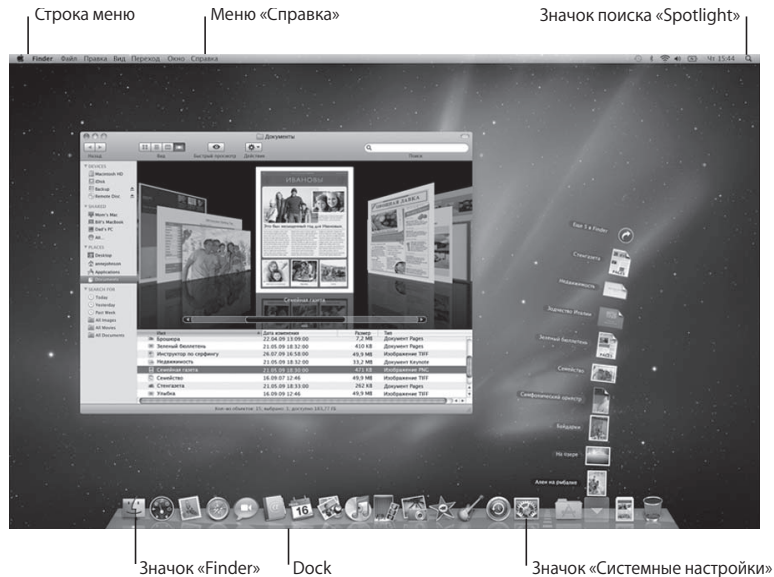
Строка меню
Меню «Справка»
Значок поиска «Spotlight»

Finder Файл Правка Вид Переход Окно Справка

Чт 15:44

Документы

Вид
Быстрый просмотр
Действие
Поиск

DEVICES
Macintosh HD
iDisk
Backup
Remote Disc
SHARED
Mom's Mac
Bill's Macbook
Dad's PC
All...
PLACES
Desktop
anneJohnson
Applications
Documents
SEARCH FOR
Today
Yesterday
Past Week
All Images
All Movies
All Documents

Семейная газета

| Имя | Дата изменения | Размер | Тип |
|---|---|---|---|
| Брошюра | 22.04.09 13:09:00 | 7,2 МБ | Документ Pages |
| Зеленый бюллетень | 21.05.09 18:32:00 | 410 КБ | Документ Pages |
| Инструктор по серфингу | 26.07.09 16:58:00 | 49,9 МБ | Изображение TIFF |
| Недвижимость | 21.05.09 18:32:00 | 33,2 МБ | Документ Keynote |
| Семейная газета | 21.05.09 18:30:00 | 471 КБ | Изображение PNG |
| Семейство | 16.09.07 12:46 | 49,9 МБ | Изображение TIFF |
| Стенгазета | 21.05.09 18:32:00 | 262 КБ | Документ Pages |
| Улыбка | 16.09.07 12:46 | 49,9 МБ | Изображение TIFF |

Всех объектов: 10, выбран: 1, доступно 183,77 ГБ

Еще 1 в Finder
Стенгазета
Недвижимость
Зодчество Италии
Зеленый бюллетень
Семейство
Симфонический оркестр
Байдарки
На озере
Алан на рыбалке

16

Значок «Finder»
Dock
Значок «Системные настройки»